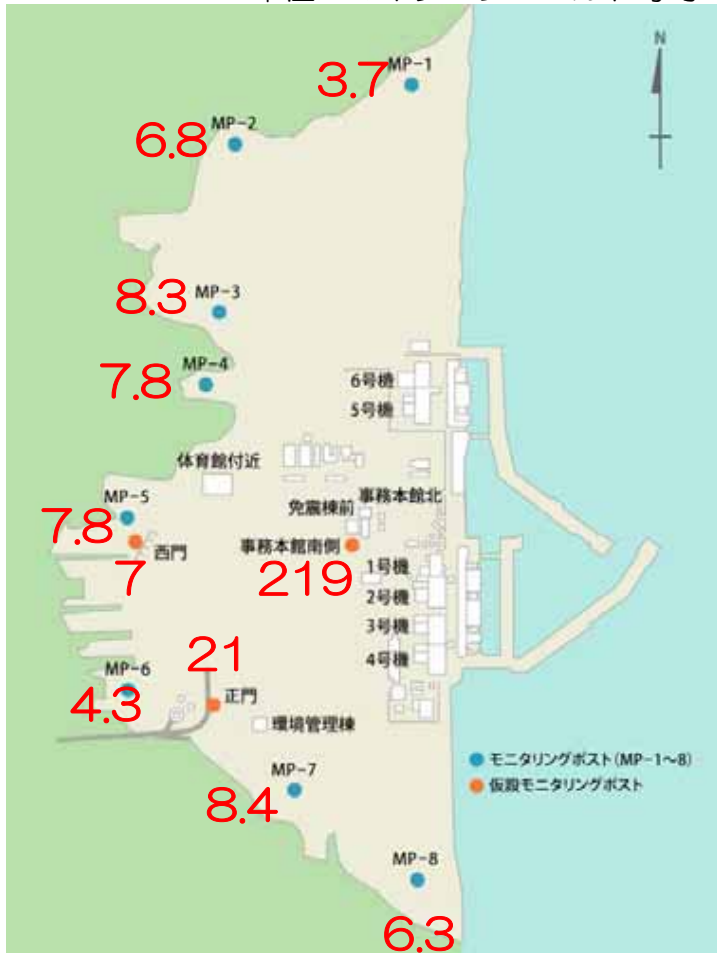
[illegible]

N

MP-1
3.7

MP-2
6.8

MP-3
8.3

MP-4
7.8

6号機
5号機

体育館付近

MP-5
7.8

免震棟前
事務本館北

西門
7

事務本館南側
219

1号機
2号機
3号機
4号機

21

MP-6
4.3

正門

環境管理棟

MP-7
8.4

MP-8
6.3

モニタリングポスト(MP-1~8)
仮設モニタリングポスト